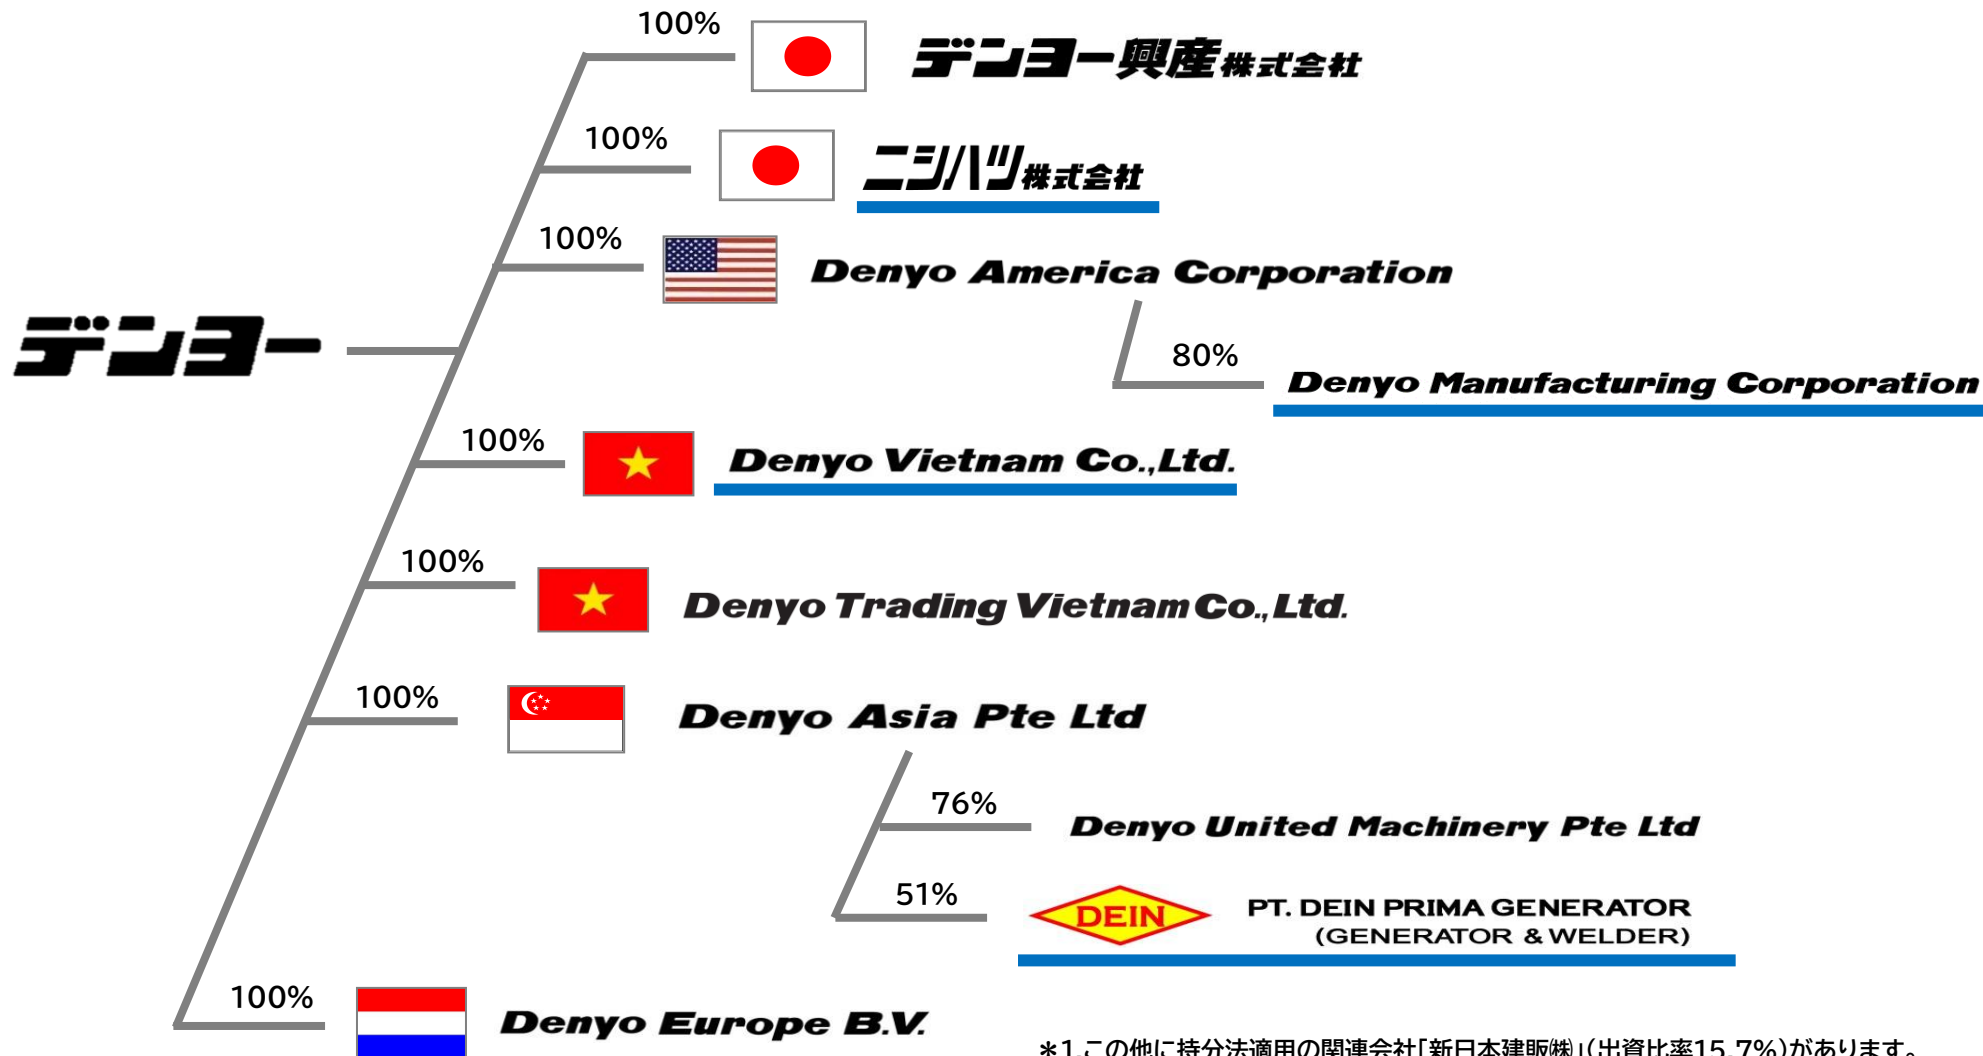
デンヨー

100%
デンヨー興産株式会社

100%
ニシハツ株式会社

100%
Denyo America Corporation

80%
Denyo Manufacturing Corporation

100%
Denyo Vietnam Co.,Ltd.

100%
Denyo Trading Vietnam Co.,Ltd.

100%
Denyo Asia Pte Ltd

76%
Denyo United Machinery Pte Ltd

51%
DEIN
PT. DEIN PRIMA GENERATOR
(GENERATOR & WELDER)

100%
Denyo Europe B.V.

＊1 この他に持分法適用の関連会社「新日本建販㈱」(出資比率15.7%)があります。